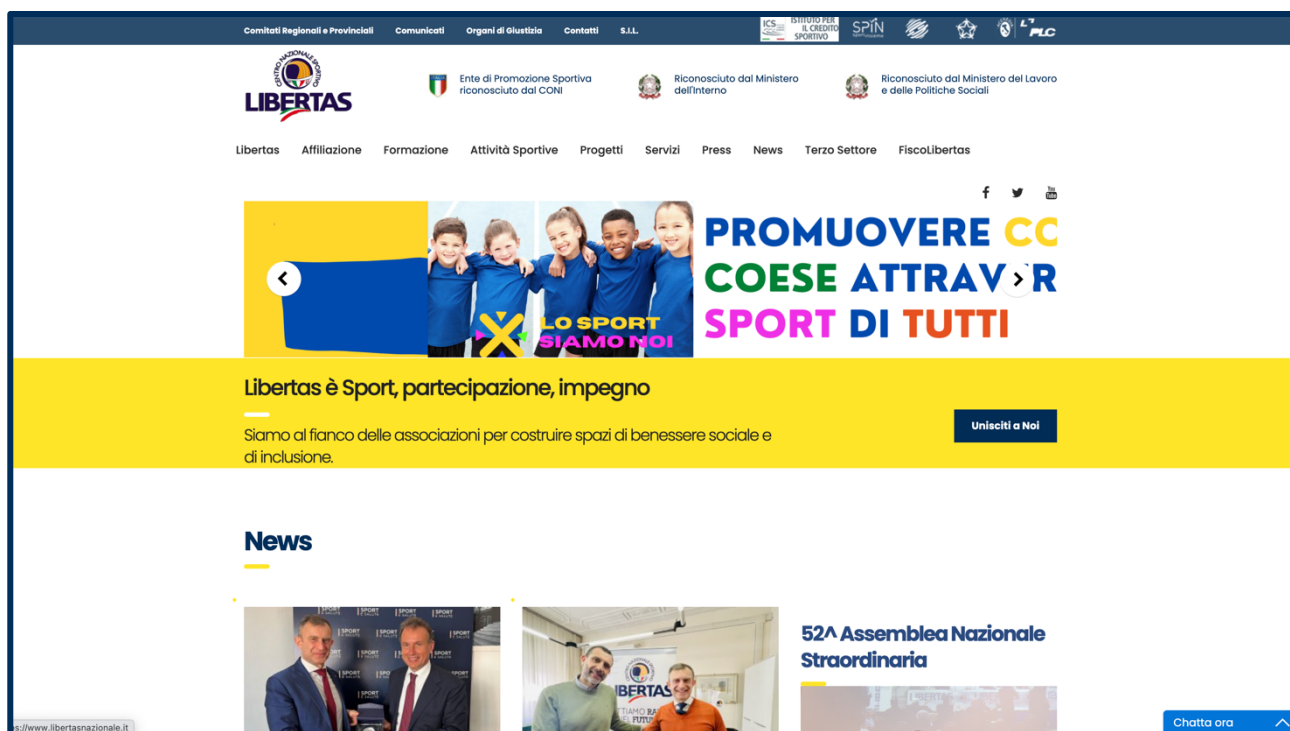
Comitati Regionali e Provinciali Comunicati Organi di Giustizia Contatti S.I.L.

ICS ISTITUTO PER IL CREDITO SPORTIVO SPIN PLC

CENTRO NAZIONALE SPORTIVO LIBERTAS

Ente di Promozione Sportiva riconosciuto dal CONI

Riconosciuto dal Ministero dell'Interno

Riconosciuto dal Ministero del Lavoro e delle Politiche Sociali

Libertas Affiliazione Formazione Attività Sportive Progetti Servizi Press News Terzo Settore FiscoLibertas

PROMUOVERE CO
COESE ATTRAV R
SPORT DI TUTTI

LO SPORT SIAMO NOI

Libertas è Sport, partecipazione, impegno

Siamo al fianco delle associazioni per costruire spazi di benessere sociale e di inclusione.

Unisciti a Noi

News

SPORT SALUTE

LIBERTAS

52^ Assemblea Nazionale Straordinaria

s://www.libertasnazionale.it

Chatta ora